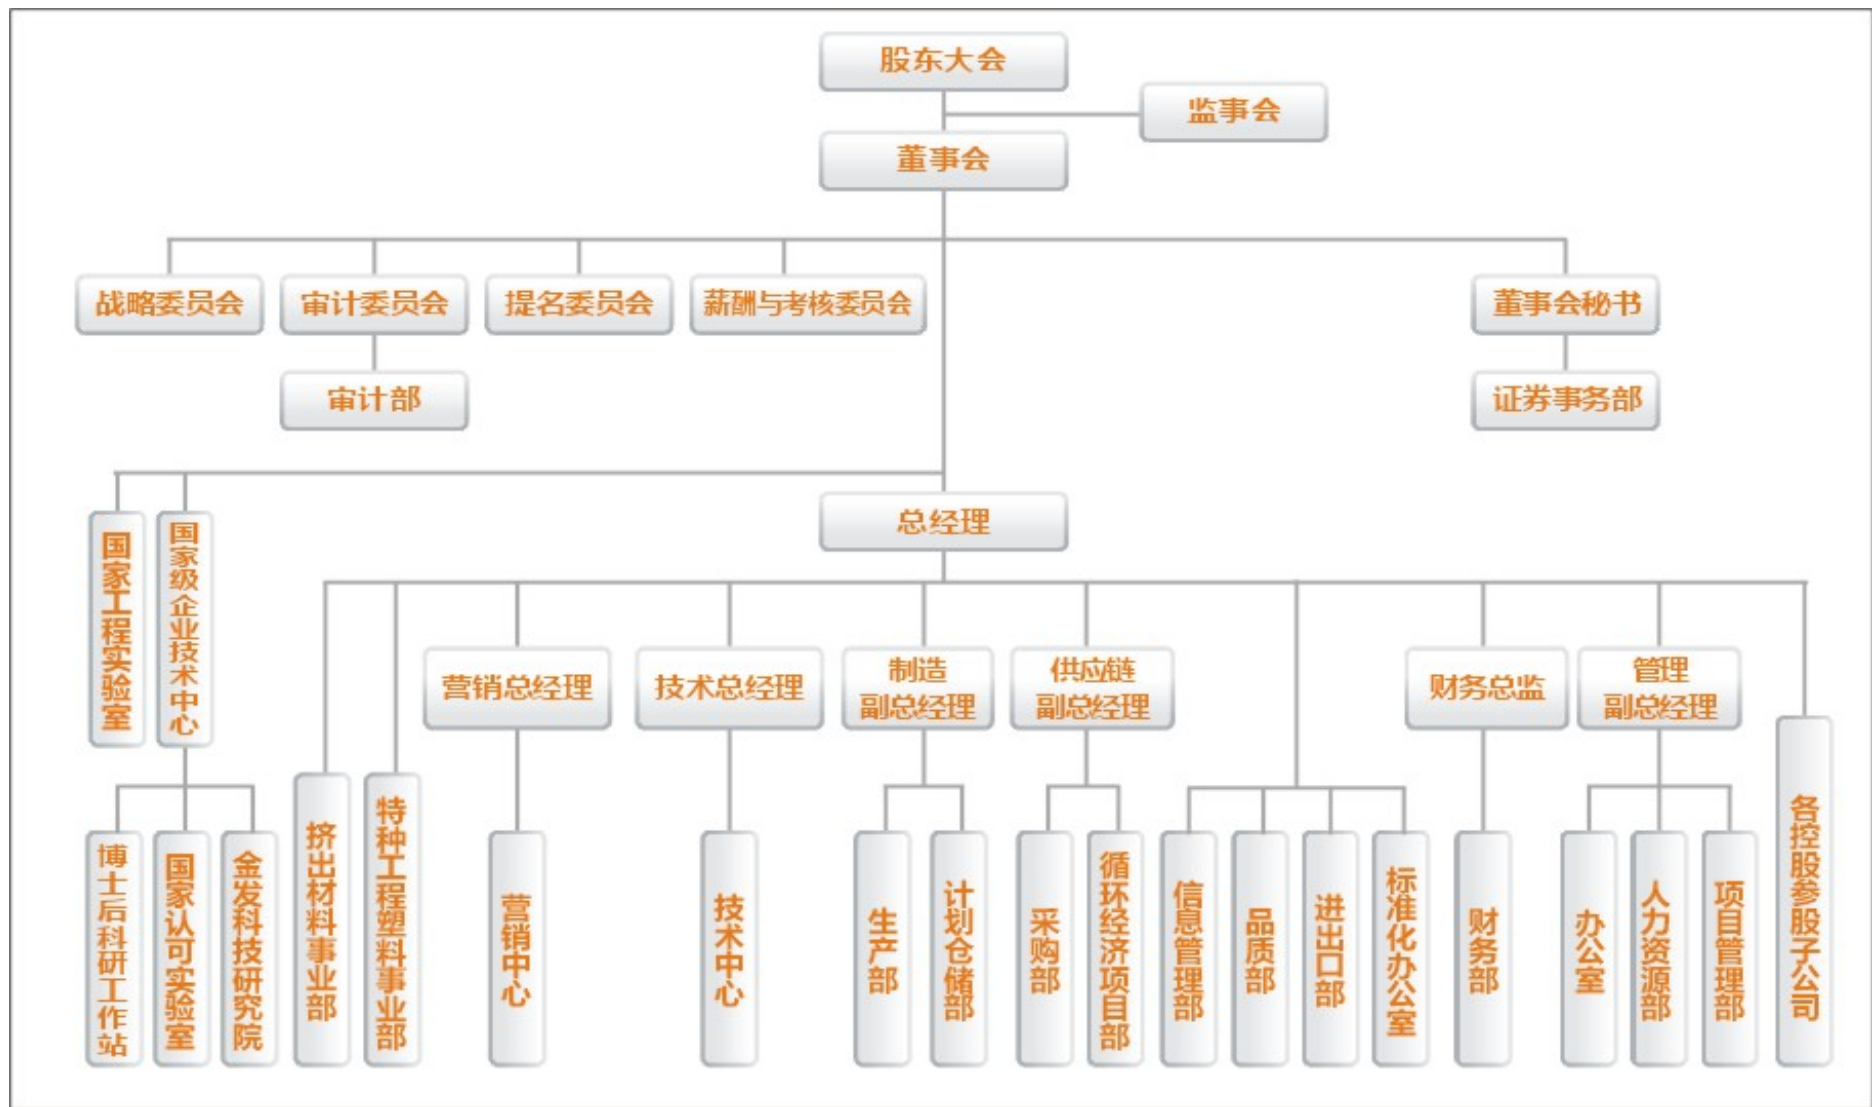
股东大会
监事会
董事会
战略委员会
审计委员会
提名委员会
薪酬与考核委员会
董事会秘书
审计部
证券事务部
国家工程实验室
国家级企业技术中心
总经理
营销总经理
技术总经理
制造副总经理
供应链副总经理
财务总监
管理副总经理
博士后科研工作站
国家认可实验室
金发科技研究院
挤出材料事业部
特种工程塑料事业部
营销中心
技术中心
生产部
计划仓储部
采购部
循环经济项目部
信息管理部
品质部
进出口部
标准化办公室
财务部
办公室
人力资源部
项目管理部
各控股参股子公司